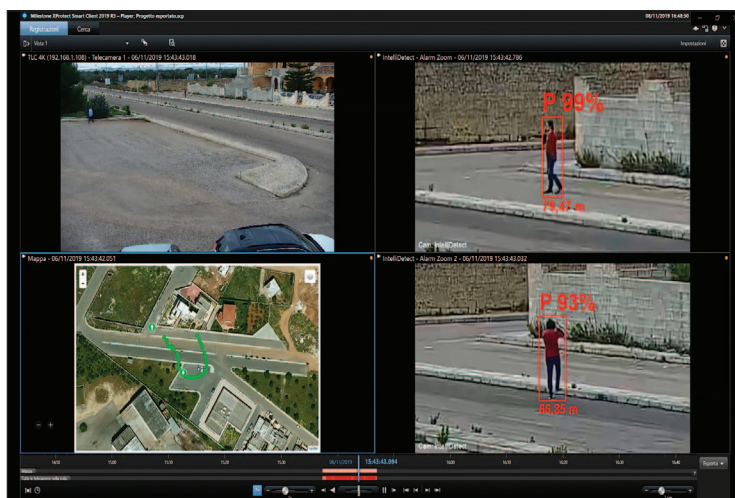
Milestone XProtect Smart Client 2019 R3 - Player: Progetto esportato.scp

06/11/2019 15:48:50

Registrazioni

Cerca

Vista 1

Impostazioni

TLC 4K (192.168.1.108) - Telecamera 1 - 06/11/2019 15:43:43.018

IntelliDetect - Alarm Zoom - 06/11/2019 15:43:42.786

P 99%

79,47 m

Cam: IntelliDetect

Mappa - 06/11/2019 15:43:42.051

IntelliDetect - Alarm Zoom 2 - 06/11/2019 15:43:43.032

P 93%

66,35 m

Cam: IntelliDetect

06/11/2019

15:43:43.094

Esporta